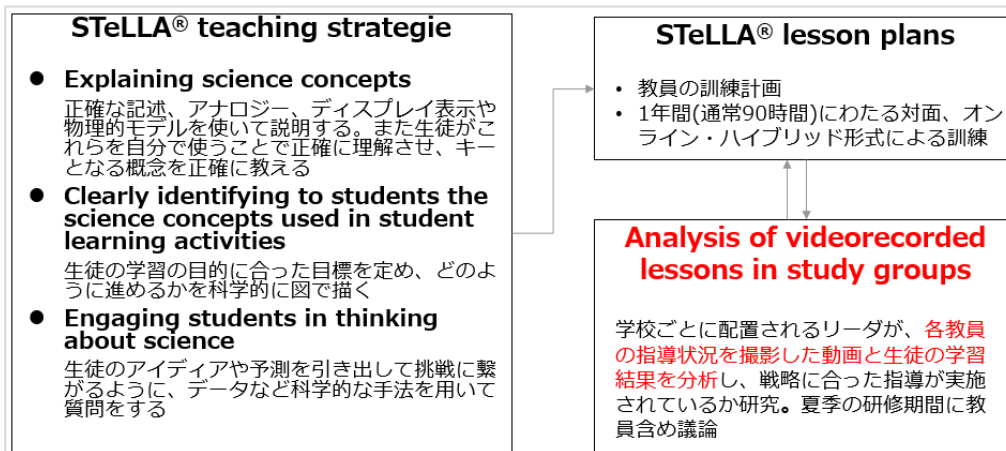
STeLLA® teaching strategie

- Explaining science concepts
正確な記述、アナロジー、ディスプレイ表示や物理的モデルを使いて説明する。また生徒がこれらを自分で使うことで正確に理解させ、キーとなる概念を正確に教える

- Clearly identifying to students the science concepts used in student learning activities
生徒の学習の目的に合った目標を定め、どのように進めるかを科学的に図で描く

- Engaging students in thinking about science
生徒のアイディアや予測を引き出して挑戦に繋がるように、データなど科学的な手法を用いて質問をする

STeLLA® lesson plans

- 教員の訓練計画
- 1年間(通常90時間)にわたる対面、オンライン・ハイブリッド形式による訓練

Analysis of videorecorded lessons in study groups

学校ごとに配置されるリーダが、各教員の指導状況を撮影した動画と生徒の学習結果を分析し、戦略に合った指導が実施されているか研究。夏季の研修期間に教員含め議論